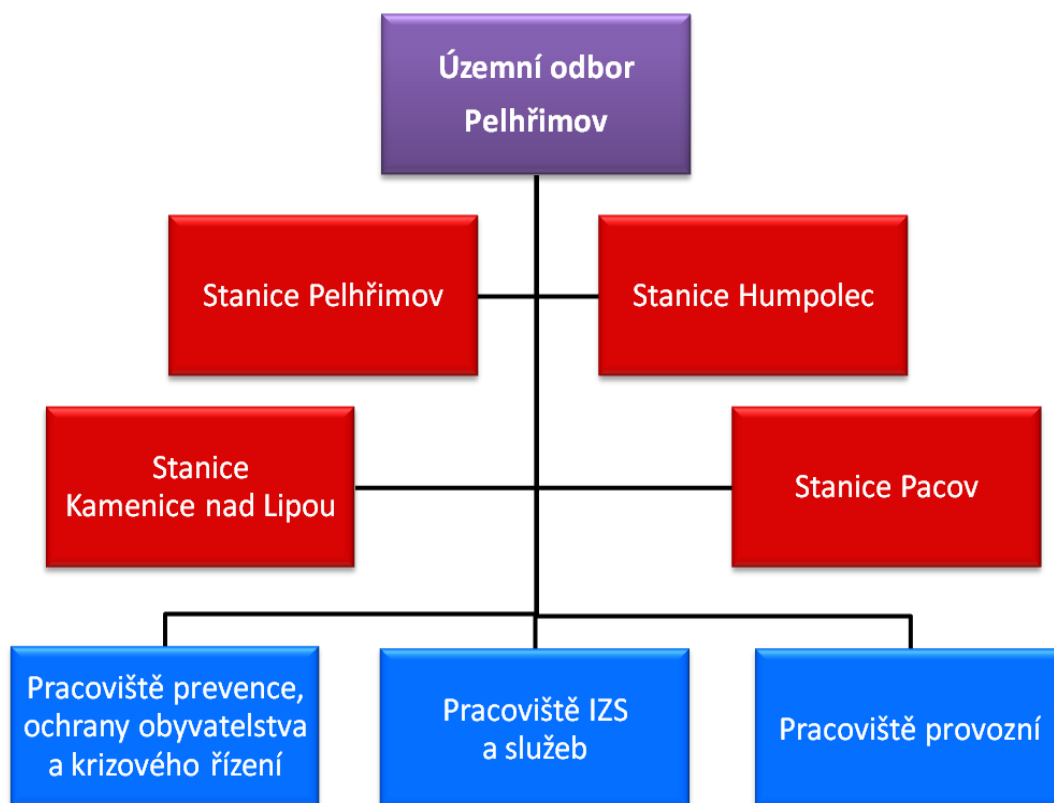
Územní odbor Pelhřimov

Stanice Pelhřimov

Stanice Humpolec

Stanice Kamenice nad Lipou

Stanice Pacov

Pracoviště prevence, ochrany obyvatelstva a krizového řízení

Pracoviště IZS a služeb

Pracoviště provozní